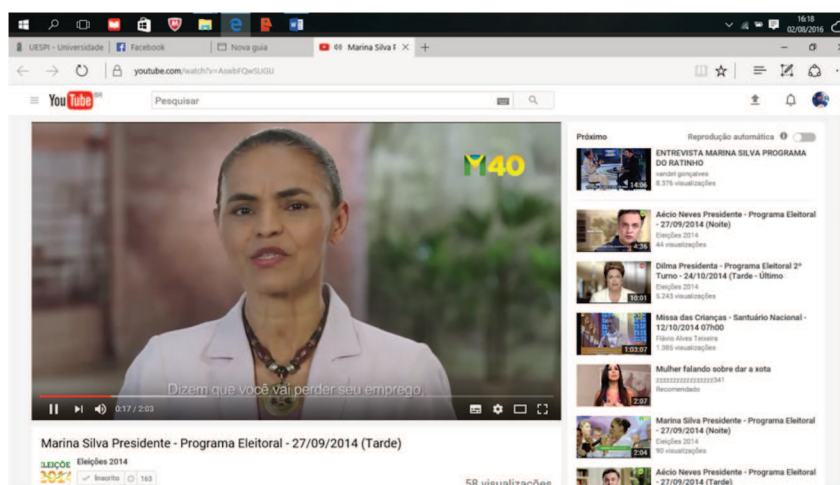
16:18
02/08/2016

UESPI - Universidade | Facebook | Nova guia | Marina Silva P ×

youtube.com/watch?v=AswbFQwSUGU

YouTube BR

Pesquisar

40

Dizem que você vai perder seu emprego.

0:17 / 2:03

Marina Silva Presidente - Programa Eleitoral - 27/09/2014 (Tarde)

ELEIÇÃO 2014
Eleições 2014
Inscrito 163

58 visualizações

Próximo

Reprodução automática

ENTREVISTA MARINA SILVA PROGRAMA DO RATINHO
vandel gonçalves
8.376 visualizações
14:06

Aécio Neves Presidente - Programa Eleitoral - 27/09/2014 (Noite)
Eleições 2014
44 visualizações
4:36

Dilma Presidente - Programa Eleitoral 2° Turno - 24/10/2014 (Tarde - Último
Eleições 2014
5.243 visualizações
10:01

Missa das Crianças - Santuário Nacional - 12/10/2014 07h00
Flávio Alves Teixeira
1.385 visualizações
1:03:07

Mulher falando sobre dar a xota
zzzzzzzzzzzzzzzzz341
Recomendado
2:07

Marina Silva Presidente - Programa Eleitoral - 27/09/2014 (Noite)
Eleições 2014
90 visualizações
2:04

Aécio Neves Presidente - Programa Eleitoral - 27/09/2014 (Tarde)